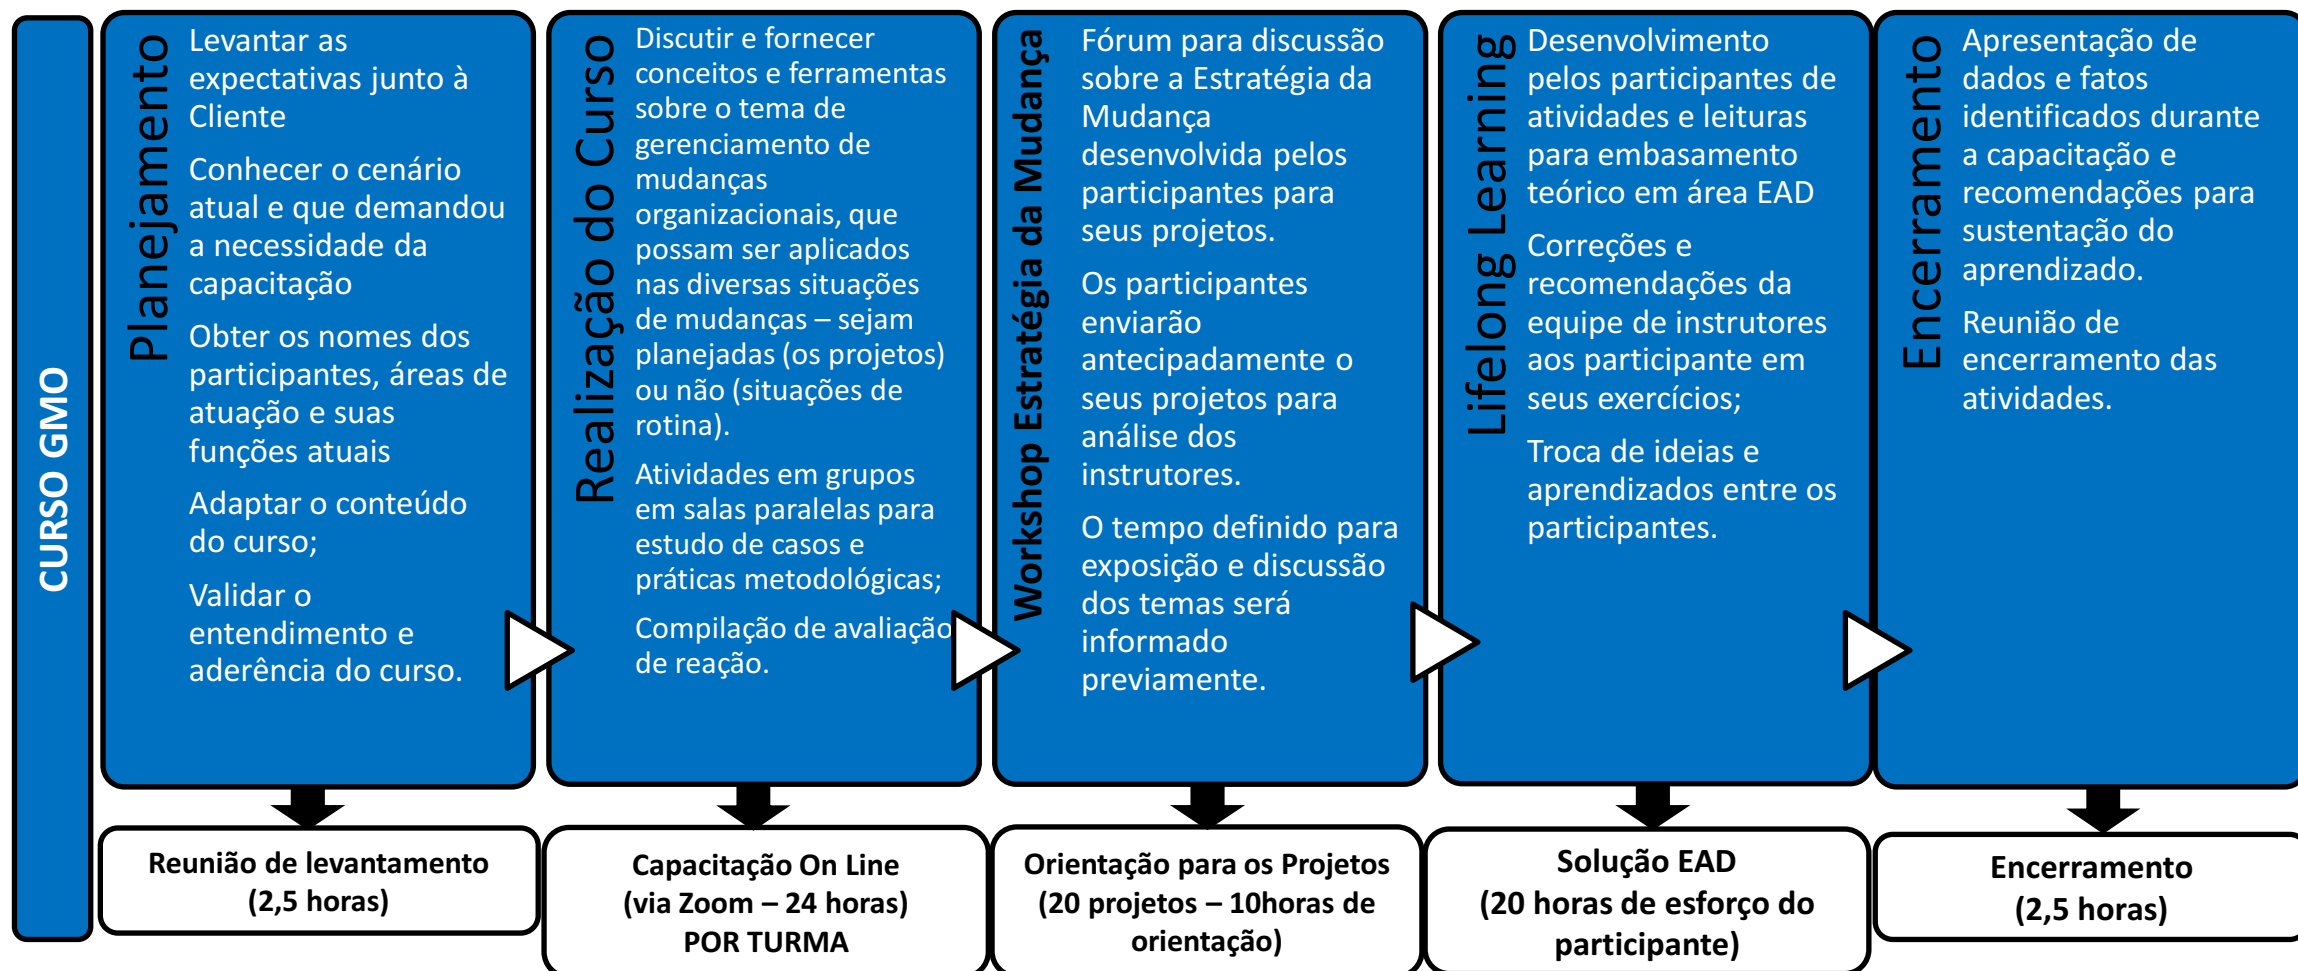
CURSO GMO

Planejamento

Levantar as expectativas junto à Cliente

Conhecer o cenário atual e que demandou a necessidade da capacitação

Obter os nomes dos participantes, áreas de atuação e suas funções atuais

Adaptar o conteúdo do curso;

Validar o entendimento e aderência do curso.

Realização do Curso

Discutir e fornecer conceitos e ferramentas sobre o tema de gerenciamento de mudanças organizacionais, que possam ser aplicados nas diversas situações de mudanças – sejam planejadas (os projetos) ou não (situações de rotina).

Atividades em grupos em salas paralelas para estudo de casos e práticas metodológicas;

Compilação de avaliação de reação.

Workshop Estratégia da Mudança

Fórum para discussão sobre a Estratégia da Mudança desenvolvida pelos participantes para seus projetos.

Os participantes enviarão antecipadamente o seus projetos para análise dos instrutores.

O tempo definido para exposição e discussão dos temas será informado previamente.

Lifelong Learning

Desenvolvimento pelos participantes de atividades e leituras para embasamento teórico em área EAD

Correções e recomendações da equipe de instrutores aos participante em seus exercícios;

Troca de ideias e aprendizados entre os participantes.

Encerramento

Apresentação de dados e fatos identificados durante a capacitação e recomendações para sustentação do aprendizado.

Reunião de encerramento das atividades.

Reunião de levantamento (2,5 horas)

Capacitação On Line (via Zoom – 24 horas) POR TURMA

Orientação para os Projetos (20 projetos – 10horas de orientação)

Solução EAD (20 horas de esforço do participante)

Encerramento (2,5 horas)